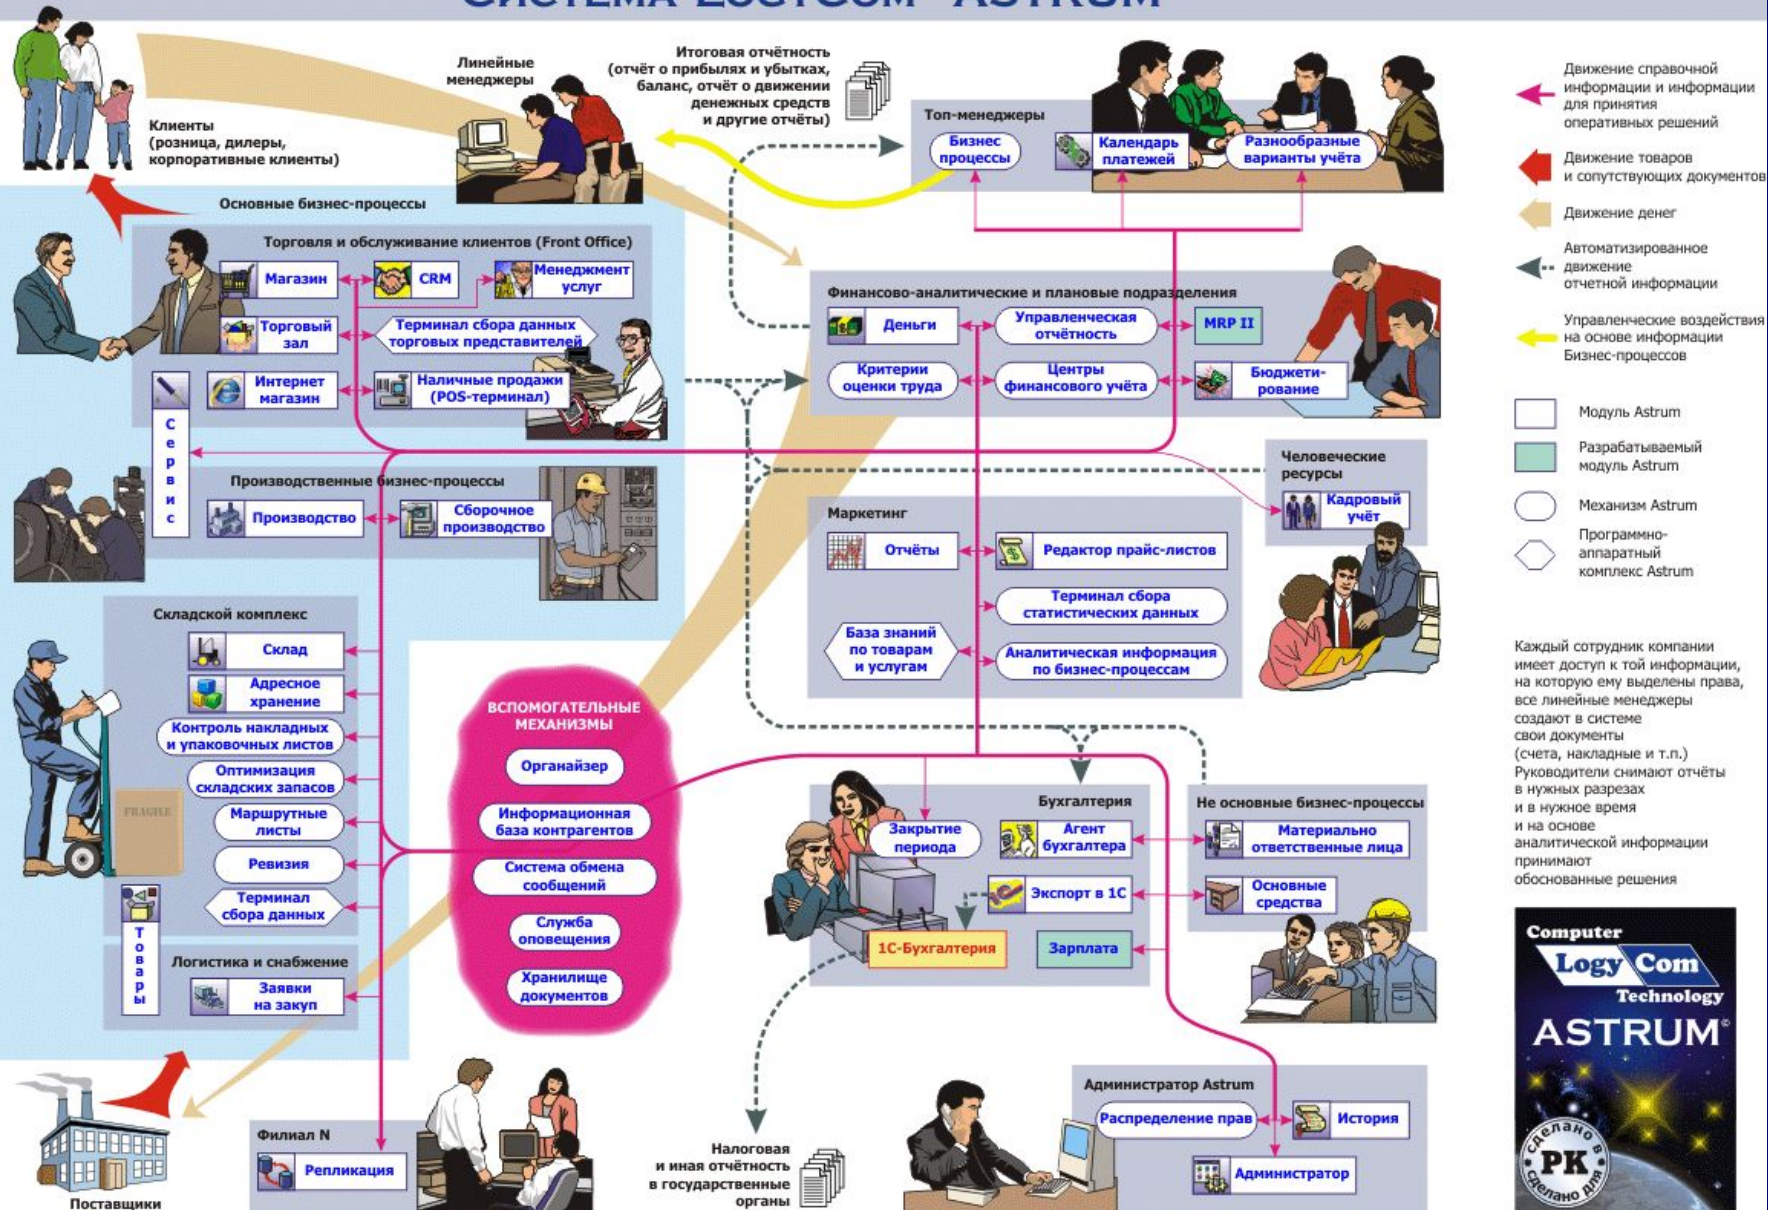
СИСТЕМА LOGYCOM - ASTRUM

Клиенты (розница, дилеры, корпоративные клиенты)

Линейные менеджеры

Итоговая отчётность (отчёт о прибылях и убытках, баланс, отчёт о движении денежных средств и другие отчёты)

Топ-менеджеры

Бизнес процессы

Календарь платежей

Разнообразные варианты учёта

Движение справочной информации и информации для принятия оперативных решений

Движение товаров и сопутствующих документов

Движение денег

Автоматизированное движение отчетной информации

Управленческие воздействия на основе информации Бизнес-процессов

Модуль Astrum

Разрабатываемый модуль Astrum

Механизм Astrum

Программно-аппаратный комплекс Astrum

Основные бизнес-процессы

Торговля и обслуживание клиентов (Front Office)

Магазин

CRM

Менеджмент услуг

Торговый зал

Терминал сбора данных торговых представителей

Интернет магазин

Наличные продажи (POS-терминал)

Сервис

Финансово-аналитические и плановые подразделения

Деньги

Управленческая отчётность

MRP II

Критерии оценки труда

Центры финансового учёта

Бюджетирование

Человеческие ресурсы

Кадровый учёт

Производственные бизнес-процессы

Производство

Сборочное производство

Маркетинг

Отчёты

Редактор прайс-листов

Терминал сбора статистических данных

База знаний по товарам и услугам

Аналитическая информация по бизнес-процессам

Складской комплекс

Склад

Адресное хранение

Контроль накладных и упаковочных листов

Оптимизация складских запасов

Маршрутные листы

Ревизия

Терминал сбора данных

Товары

Логистика и снабжение

Заявки на закуп

ВСПОМОГАТЕЛЬНЫЕ МЕХАНИЗМЫ

Органайзер

Информационная база контрагентов

Система обмена сообщений

Служба оповещения

Хранилище документов

Бухгалтерия

Закрытие периода

Агент бухгалтера

Экспорт в 1С

1С-Бухгалтерия

Зарплата

Не основные бизнес-процессы

Материально ответственные лица

Основные средства

Каждый сотрудник компании имеет доступ к той информации, на которую ему выделены права, все линейные менеджеры создают в системе свои документы (счета, накладные и т.п.) Руководители снимают отчёты в нужных разрезах и в нужное время и на основе аналитической информации принимают обоснованные решения

Computer LogyCom Technology ASTRUM®

сделано в РК

FRAGILE

Поставщики

Филиал N

Репликация

Налоговая и иная отчётность в государственные органы

Администратор Astrum

Распределение прав

История

Администратор